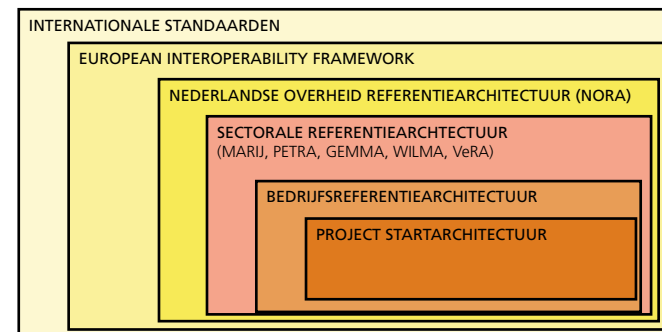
INTERNATIONALE STANDAARDEN

EUROPEAN INTEROPERABILITY FRAMEWORK

NEDERLANDSE OVERHEID REFERENTIEARCHITECTUUR (NORA)

SECTORALE REFERENTIEARCHTECTUUR
(MARIJ, PETRA, GEMMA, WILMA, VeRA)

BEDRIJFSREFERENTIEARCHITECTUUR

PROJECT STARTARCHITECTUUR